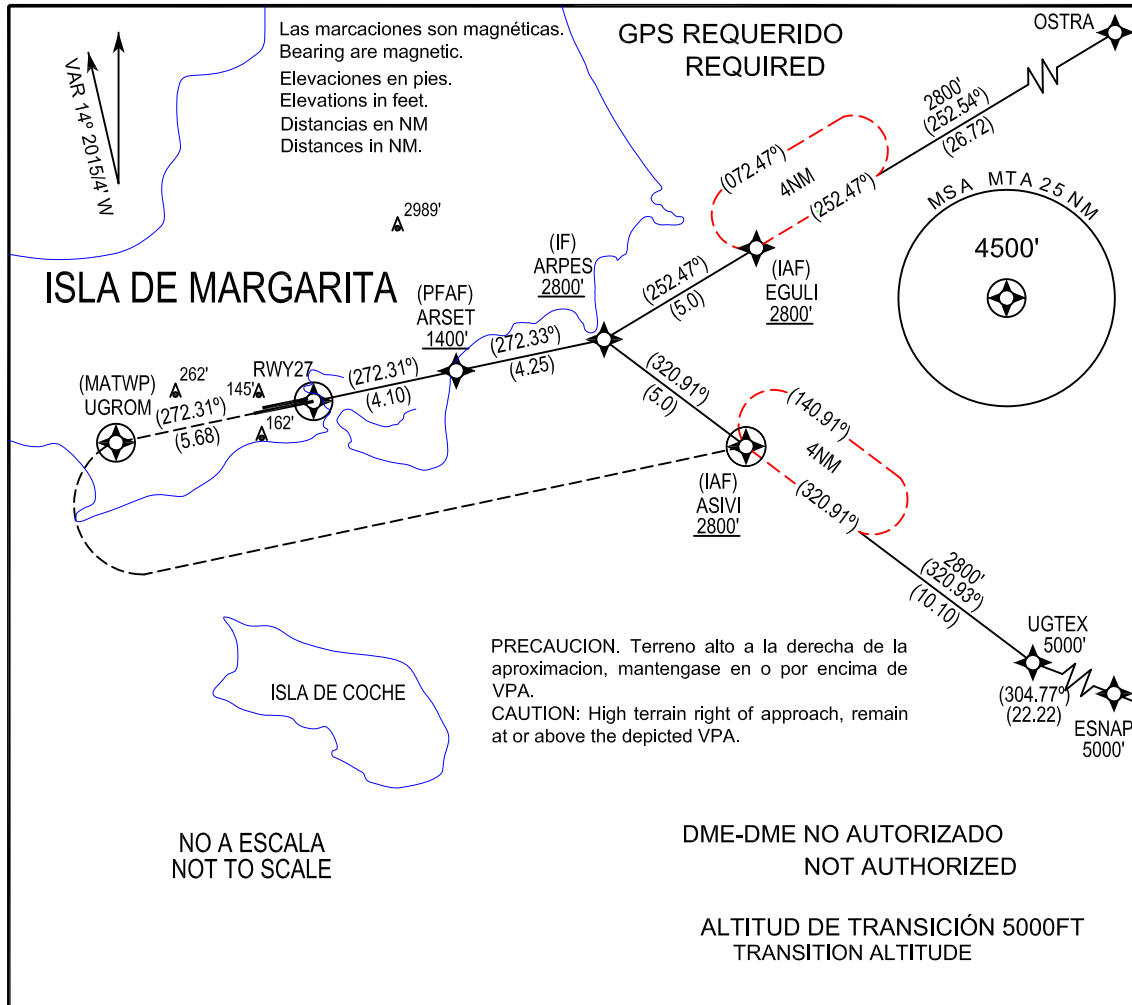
VAR 14° 2015/4' W

Las marcaciones son magnéticas.
Bearing are magnetic.
Elevaciones en pies.
Elevations in feet.
Distancias en NM
Distances in NM.

GPS REQUERIDO
REQUIRED

OSTRA

2800'
(252.54º)
(26.72)

(072.47º)
4NM
(252.47º)

MSA MTA 25 NM
4500'

2989'

ISLA DE MARGARITA

(IF)
ARPES
2800'

(252.47º)
(5.0)

(IAF)
EGULI
2800'

(PFAF)
ARSET
1400'

(272.33º)
(4.25)

(MATWP)
UGROM

262'
145'
RWY27
162'

(272.31º)
(5.68)

(272.31º)
(4.10)

(320.91º)
(5.0)

(140.91º)
4NM
(320.91º)

(IAF)
ASIVI
2800'

2800'
(320.93º)
(10.10)

UGTEX
5000'

(304.77º)
(22.22)

ESNAP
5000'

ISLA DE COCHE

PRECAUCION. Terreno alto a la derecha de la aproximacion, mantengase en o por encima de VPA.
CAUTION: High terrain right of approach, remain at or above the depicted VPA.

NO A ESCALA
NOT TO SCALE

DME-DME NO AUTORIZADO
NOT AUTHORIZED

ALTITUD DE TRANSICIÓN 5000FT
TRANSITION ALTITUDE